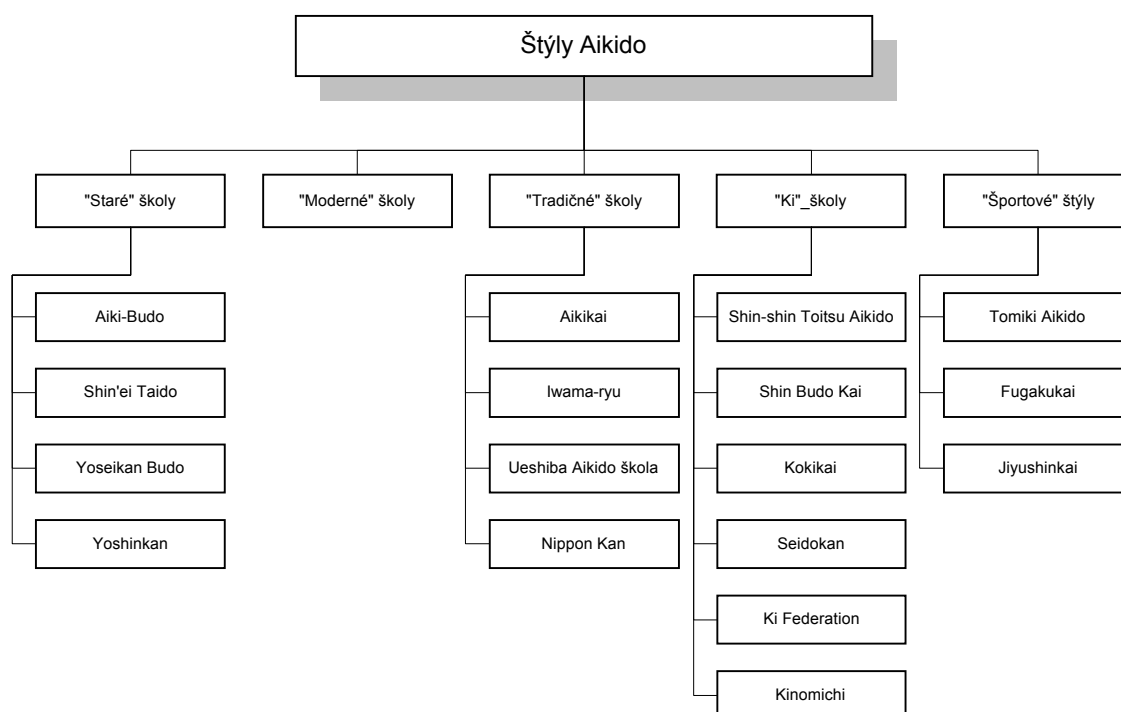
Štýly Aikido

"Staré" školy

Aiki-Budo

Shin'ei Taido

Yoseikan Budo

Yoshinkan

"Moderné" školy

"Tradičné" školy

Aikikai

Iwama-ryu

Ueshiba Aikido škola

Nippon Kan

"Ki"_školy

Shin-shin Toitsu Aikido

Shin Budo Kai

Kokikai

Seidokan

Ki Federation

Kinomichi

"Športové" štýly

Tomiki Aikido

Fugakukai

Jiyushinkai